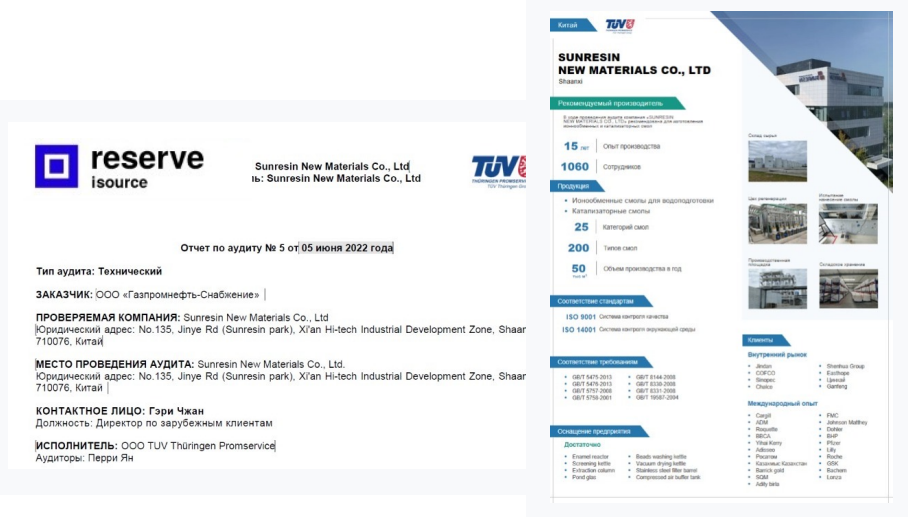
reserve
isource

Sunresin New Materials Co., Ltd
ь: Sunresin New Materials Co., Ltd

TÜV
THÜRINGEN PROMSERVICE
TÜV Thüringen Gro

Отчет по аудиту № 5 от 05 июня 2022 года

Тип аудита: Технический

ЗАКАЗЧИК: ООО «Газпромнефть-Снабжение»

ПРОВЕРЯЕМАЯ КОМПАНИЯ: Sunresin New Materials Co., Ltd
Юридический адрес: No.135, Jinye Rd (Sunresin park), Xi'an Hi-tech Industrial Development Zone, Shaan 710076, Китай

МЕСТО ПРОВЕДЕНИЯ АУДИТА: Sunresin New Materials Co., Ltd.
Юридический адрес: No.135, Jinye Rd (Sunresin park), Xi'an Hi-tech Industrial Development Zone, Shaan 710076, Китай

КОНТАКТНОЕ ЛИЦО: Гэри Чжан
Должность: Директор по зарубежным клиентам

ИСПОЛНИТЕЛЬ: ООО TÜV Thüringen Promservice
Аудиторы: Перри Ян

Китай

TÜV

SUNRESIN
NEW MATERIALS CO., LTD
Shaanxi

Рекомендуемый производитель

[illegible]

15 лет Опыт производства

1060 Сотрудников

Продукция

Ионообменные смолы для водоподготовки
Катализаторные смолы

25 Категорий смол

200 Типов смол

50 Объем производства в год

Соответствие стандартам

ISO 9001 Система контроля качества

ISO 14001 Система контроля окружающей среды

Соответствие требованиям

ГОСТ 5475-2013
ГОСТ 5476-2013
ГОСТ 5757-2008
ГОСТ 5756-2001
ГОСТ 8144-2008
ГОСТ 8338-2008
ГОСТ 8331-2008
ГОСТ 19587-2004

Оснащение предприятия

Достаточно

Enamel reactor
Screening kettle
Extraction column
Pond glas
Beads washing kettle
Vacuum drying kettle
Stainless steel filter barrel
Compressed air buffer tank

Склад сырья

Цех регенерации

Испытание химических смол

Производственная площадка

Складское хранение

Клиенты

Внутренний рынок

Jindun
COFCO
Sinopec
Cholco
Shenhua Group
Esctsops
Цинхай
Ganfeng

Международный опыт

Cargill
ADM
Roquette
BBCA
Yihai Kerry
Adisseo
Расалм
Казахмыс Казахстан
Barrick gold
SQM
Adily beta
FMC
Johnson Matthey
Dohler
BHP
Pfizer
Lilly
Roche
GSK
Bachem
Lonza